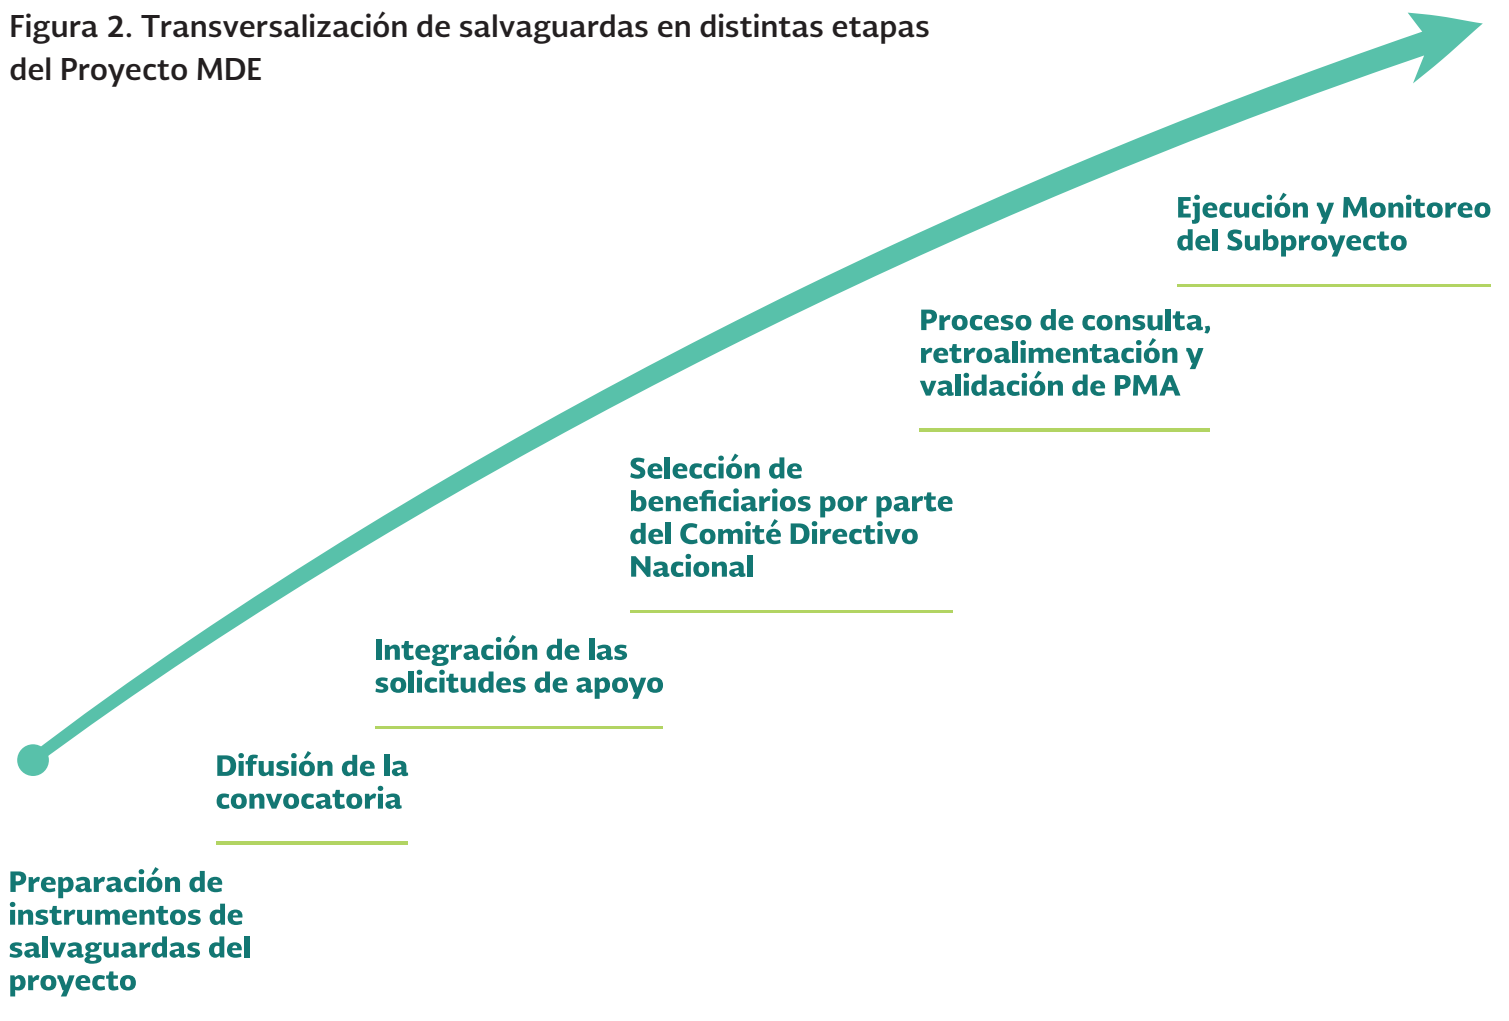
Figura 2. Transversalización de salvaguardas en distintas etapas del Proyecto MDE

Ejecución y Monitoreo del Subproyecto

Proceso de consulta, retroalimentación y validación de PMA

Selección de beneficiarios por parte del Comité Directivo Nacional

Integración de las solicitudes de apoyo

Difusión de la convocatoria

Preparación de instrumentos de salvaguardas del proyecto